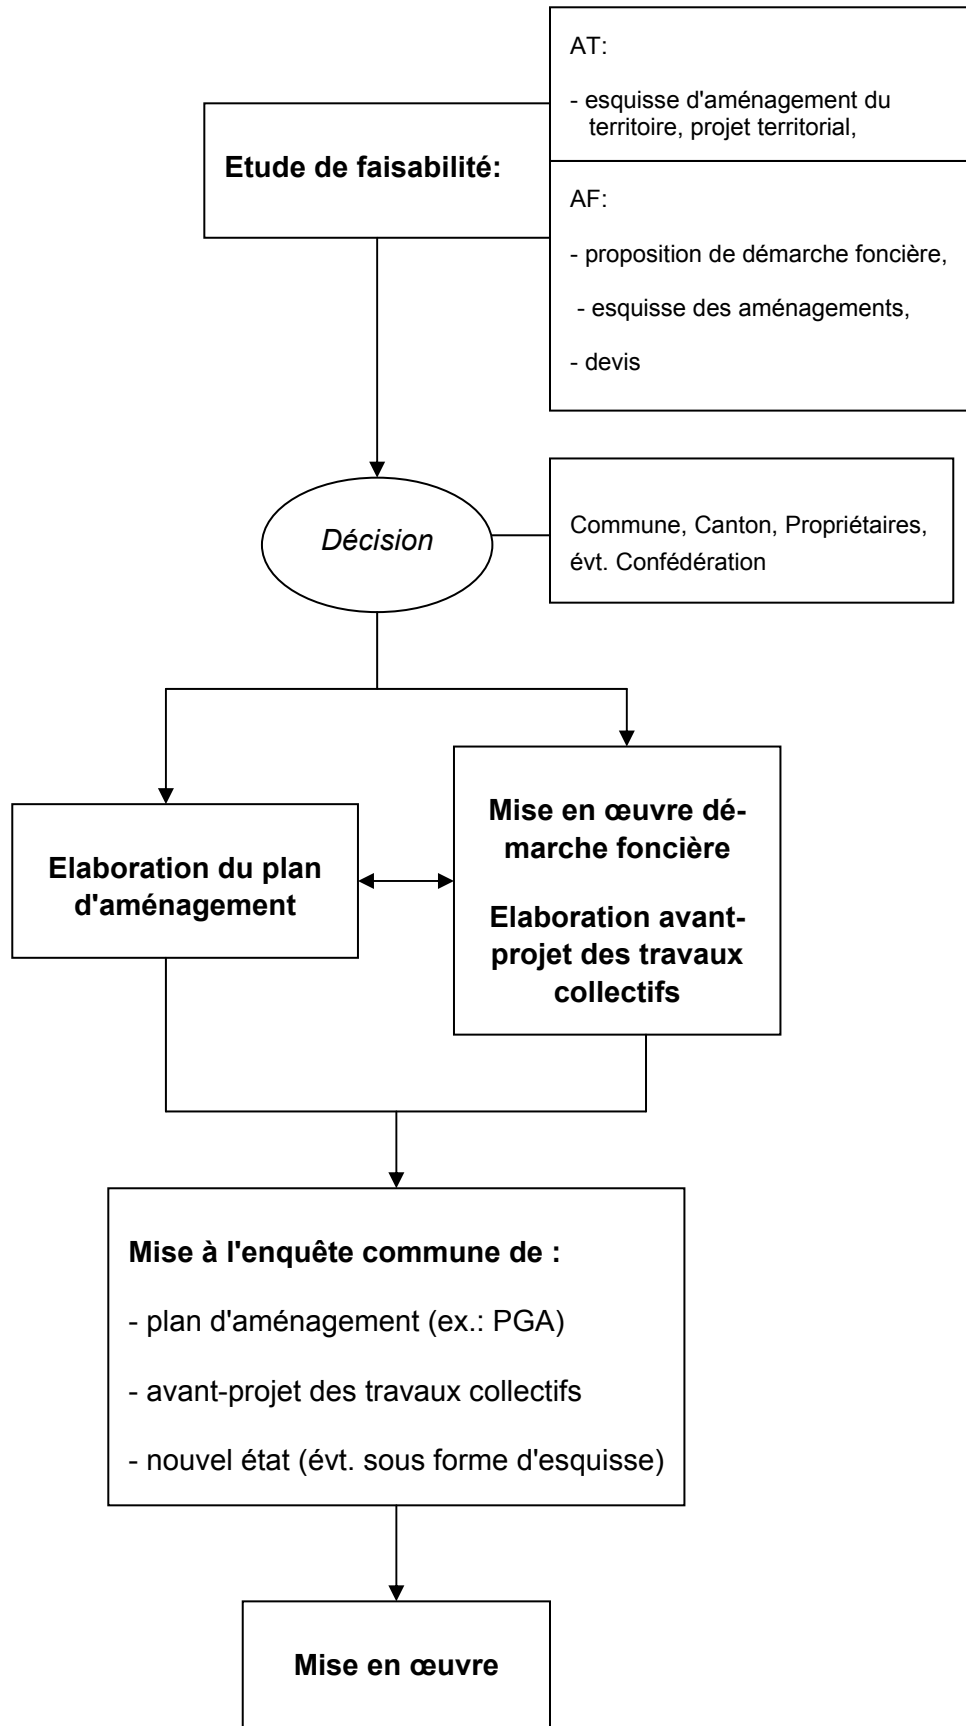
Etude de faisabilité:

AT:

- esquisse d'aménagement du territoire, projet territorial,

AF:

- proposition de démarche foncière,

- esquisse des aménagements,

- devis

Décision

Commune, Canton, Propriétaires, évt. Confédération

Elaboration du plan d'aménagement

Mise en œuvre démarche foncière

Elaboration avant-projet des travaux collectifs

Mise à l'enquête commune de :

- plan d'aménagement (ex.: PGA)

- avant-projet des travaux collectifs

- nouvel état (évt. sous forme d'esquisse)

Mise en œuvre